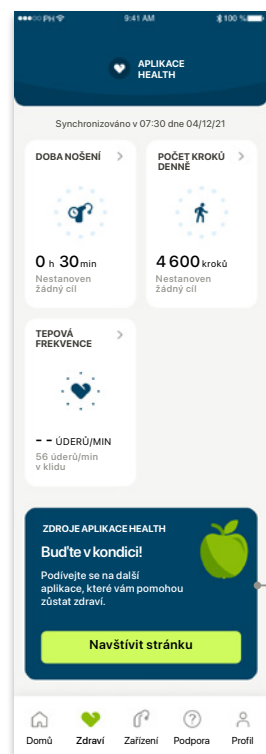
●●●○○ PH 9:41 AM 100 %

APLIKACE HEALTH

Synchronizováno v 07:30 dne 04/12/21

DOBA NOŠENÍ >

0 h 30 min
Nestanoven žádný cíl

POČET KROKŮ DENNĚ >

4 600 kroků
Nestanoven žádný cíl

TEPOVÁ FREKVENCE >

- - ÚDERŮ/MIN
56 úderů/min v klidu

ZDROJE APLIKACE HEALTH

Buďte v kondici!

Podívejte se na další aplikace, které vám pomohou zůstat zdraví.

Navštívit stránku

Domů Zdraví Zařízení Podpora Profil